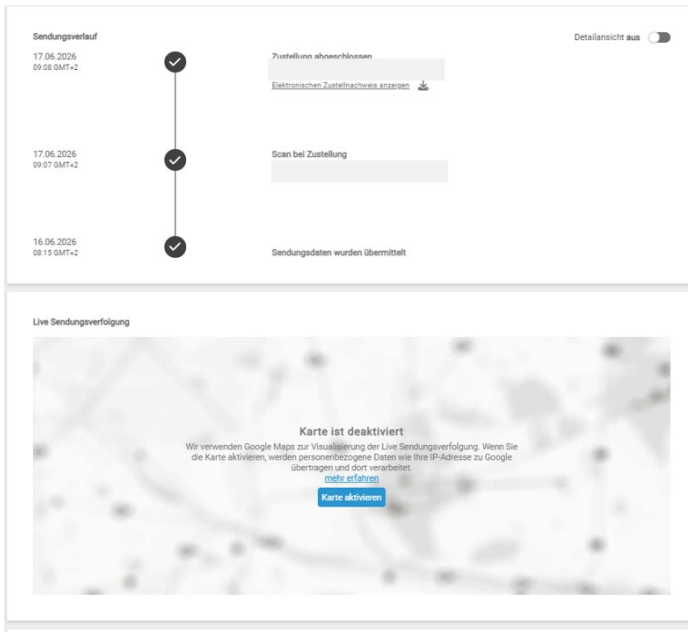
Sendungsverlauf

Detailansicht aus

17.06.2026
09:08 GMT+2

Zustellung abgeschlossen

Elektronischen Zustellnachweis anzeigen

17.06.2026
09:07 GMT+2

Scan bei Zustellung

16.06.2026
08:15 GMT+2

Sendungsdaten wurden übermittelt

Live Sendungsverfolgung

Karte ist deaktiviert

Wir verwenden Google Maps zur Visualisierung der Live Sendungsverfolgung. Wenn Sie die Karte aktivieren, werden personenbezogene Daten wie Ihre IP-Adresse zu Google übertragen und dort verarbeitet.

mehr erfahren

Karte aktivieren